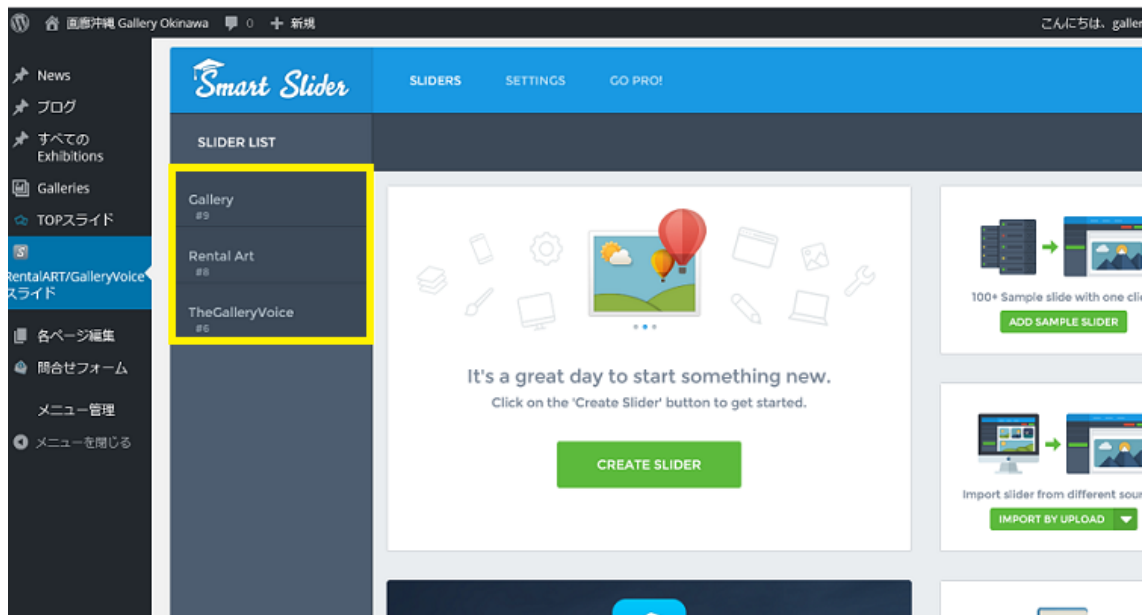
画廊沖縄 Gallery Okinawa 0 + 新規

こんにちは、galler

News

ブログ

すべての Exhibitions

Galleries

TOPスライド

RentalART/GalleryVoice スライド

各ページ編集

問合せフォーム

メニュー管理

メニューを閉じる

Smart Slider

SLIDERS

SETTINGS

GO PRO!

SLIDER LIST

Gallery
#9

Rental Art
#8

TheGalleryVoice
#6

It's a great day to start something new.

Click on the 'Create Slider' button to get started.

CREATE SLIDER

100+ Sample slide with one cli

ADD SAMPLE SLIDER

Import slider from different sour

IMPORT BY UPLOAD